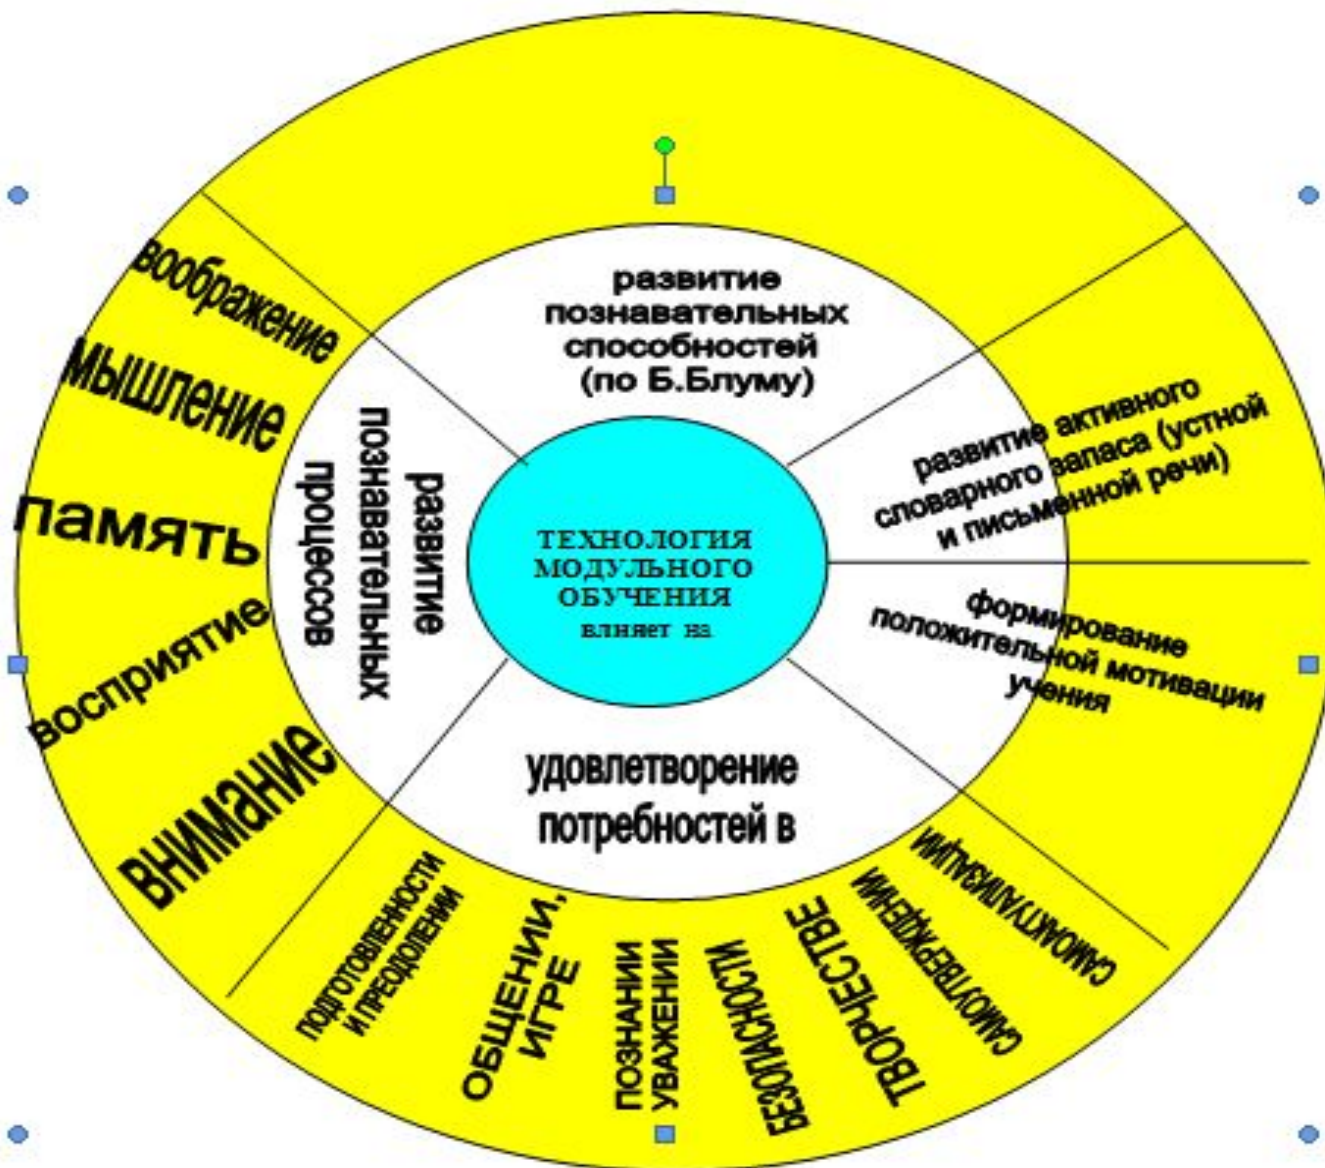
ТЕХНОЛОГИЯ МОДУЛЬНОГО ОБУЧЕНИЯ влияет на

развитие познавательных способностей (по Б.Блуму)

развитие активного словарного запаса (устной и письменной речи)

формирование положительной мотивации учения

удовлетворение потребностей в

развитие познавательных процессов

воображение

мышление

память

восприятие

внимание

ПОДГОТОВЛЕННОСТИ И ПРЕОДОЛЕНИИ

ОБЩЕНИИ, ИГРЕ

ПОЗНАНИИ УВАЖЕНИИ

БЕЗОПАСНОСТИ

ТВОРЧЕСТВЕ

САМОУТВЕРЖДЕНИИ

САМОАКТУАЛИЗАЦИИ